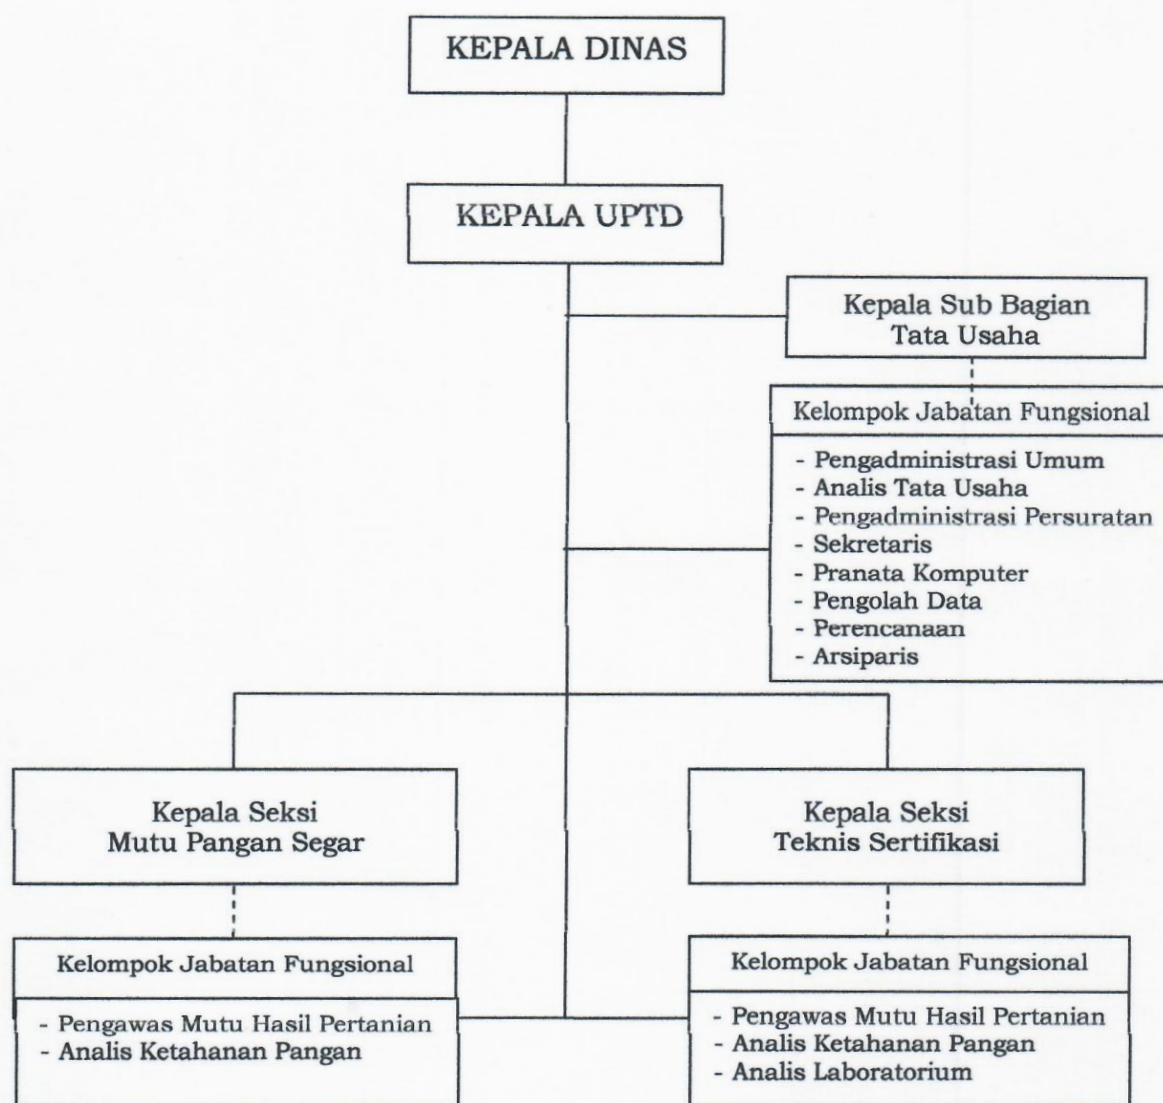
KEPALA DINAS

KEPALA UPTD

Kepala Sub Bagian
Tata Usaha

Kelompok Jabatan Fungsional

- Pengadministrasi Umum
- Analis Tata Usaha
- Pengadministrasi Persuratan
- Sekretaris
- Pranata Komputer
- Pengolah Data
- Perencanaan
- Arsiparis

Kepala Seksi
Mutu Pangan Segar

Kelompok Jabatan Fungsional

- Pengawas Mutu Hasil Pertanian
- Analis Ketahanan Pangan

Kepala Seksi
Teknis Sertifikasi

Kelompok Jabatan Fungsional

- Pengawas Mutu Hasil Pertanian
- Analis Ketahanan Pangan
- Analis Laboratorium